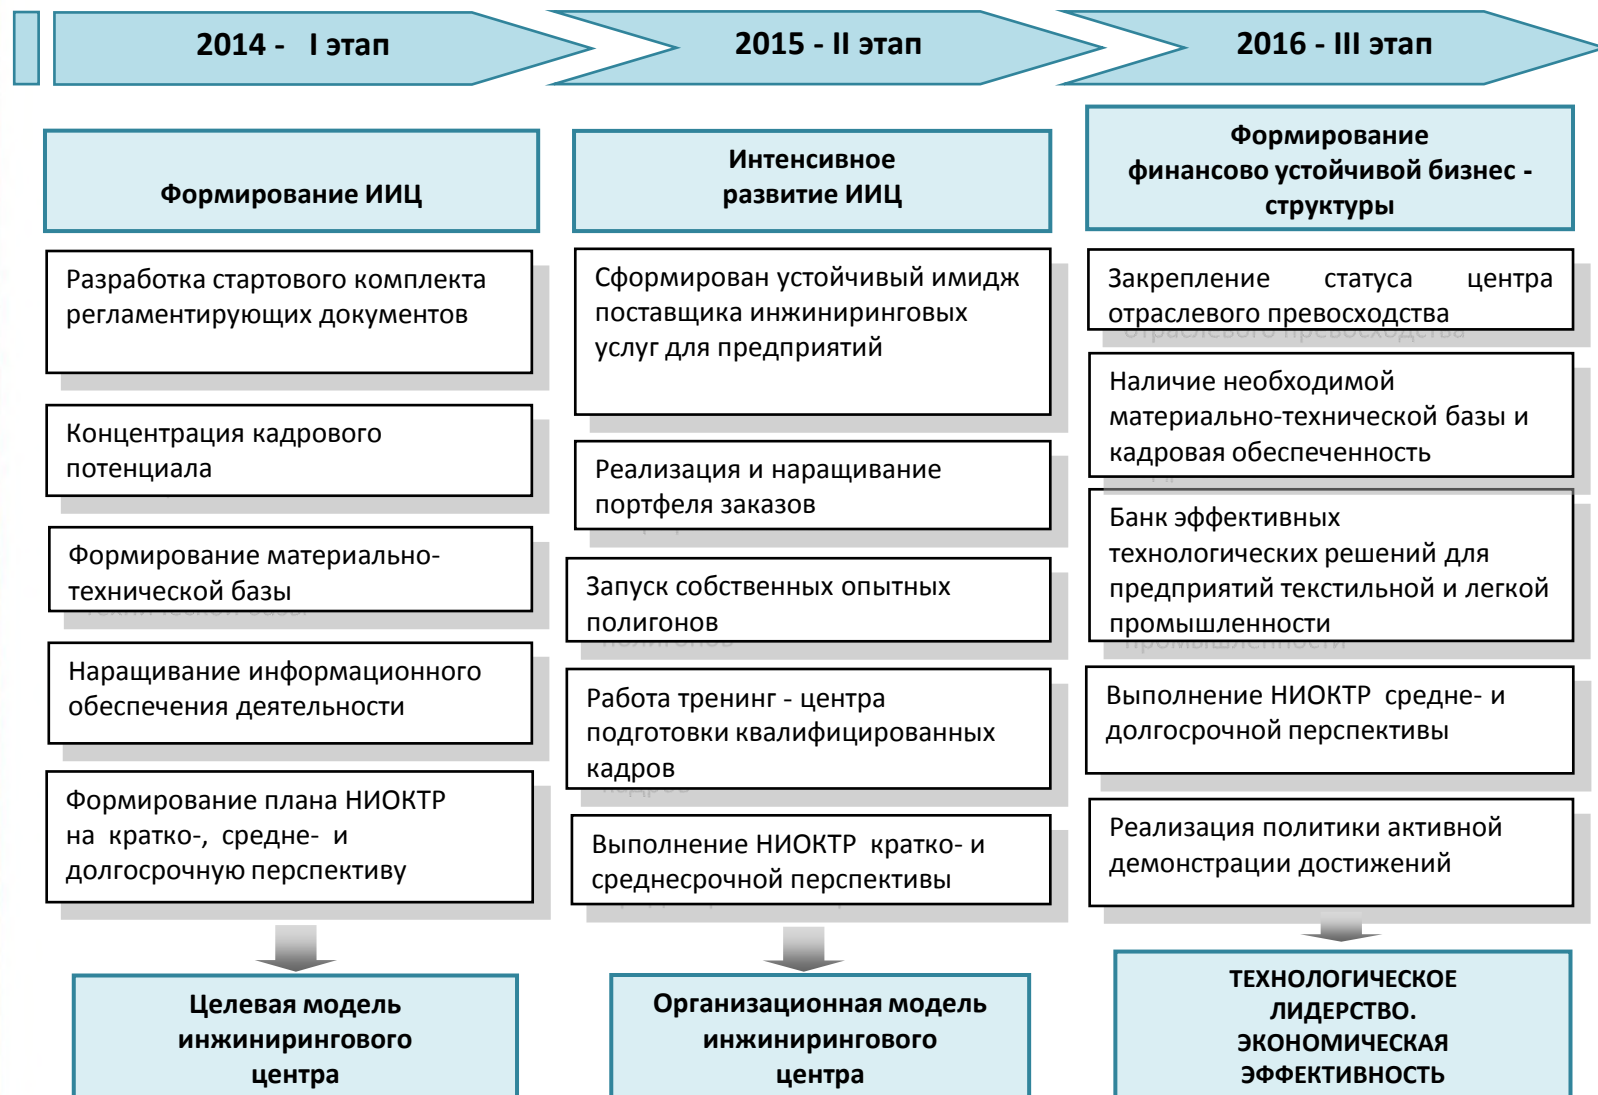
2014 - I этап

2015 - II этап

2016 - III этап

Формирование ИИЦ

Разработка стартового комплекта регламентирующих документов

Концентрация кадрового потенциала

Формирование материально-технической базы

Наращивание информационного обеспечения деятельности

Формирование плана НИОКТР на кратко-, средне- и долгосрочную перспективу

Целевая модель инжинирингового центра

Интенсивное развитие ИИЦ

Сформирован устойчивый имидж поставщика инжиниринговых услуг для предприятий

Реализация и наращивание портфеля заказов

Запуск собственных опытных полигонов

Работа тренинг - центра подготовки квалифицированных кадров

Выполнение НИОКТР кратко- и среднесрочной перспективы

Организационная модель инжинирингового центра

Формирование финансово устойчивой бизнес - структуры

Закрепление статуса центра отраслевого превосходства

Наличие необходимой материально-технической базы и кадровая обеспеченность

Банк эффективных технологических решений для предприятий текстильной и легкой промышленности

Выполнение НИОКТР средне- и долгосрочной перспективы

Реализация политики активной демонстрации достижений

ТЕХНОЛОГИЧЕСКОЕ ЛИДЕРСТВО. ЭКОНОМИЧЕСКАЯ ЭФФЕКТИВНОСТЬ